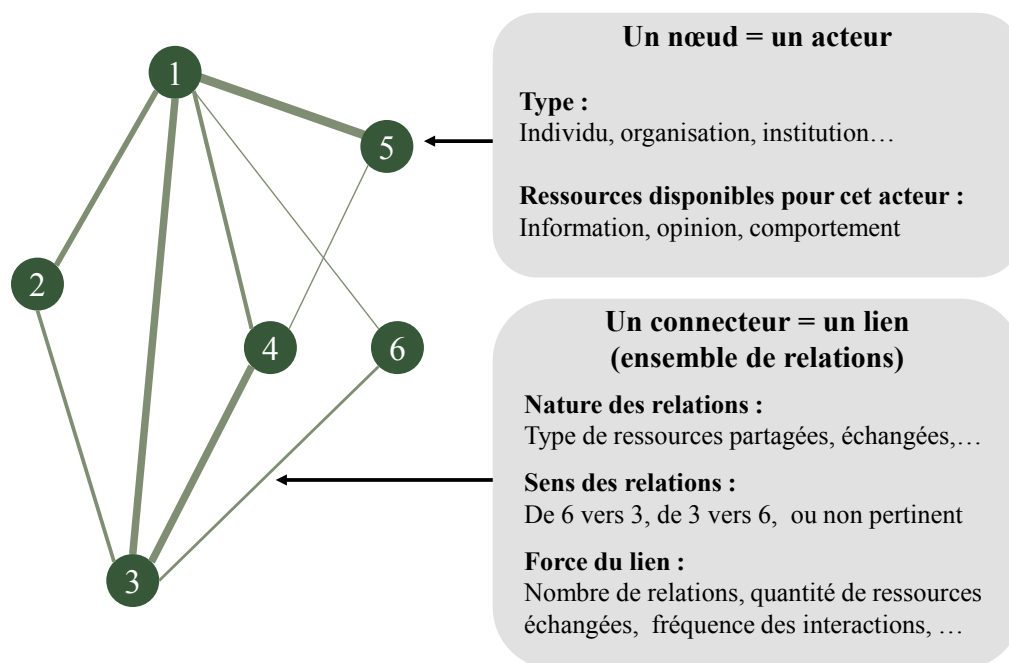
1

5

2

4

6

3

**Un nœud = un acteur**

**Type :**
Individu, organisation, institution…

**Ressources disponibles pour cet acteur :**
Information, opinion, comportement

**Un connecteur = un lien (ensemble de relations)**

**Nature des relations :**
Type de ressources partagées, échangées,…

**Sens des relations :**
De 6 vers 3, de 3 vers 6, ou non pertinent

**Force du lien :**
Nombre de relations, quantité de ressources échangées, fréquence des interactions, …